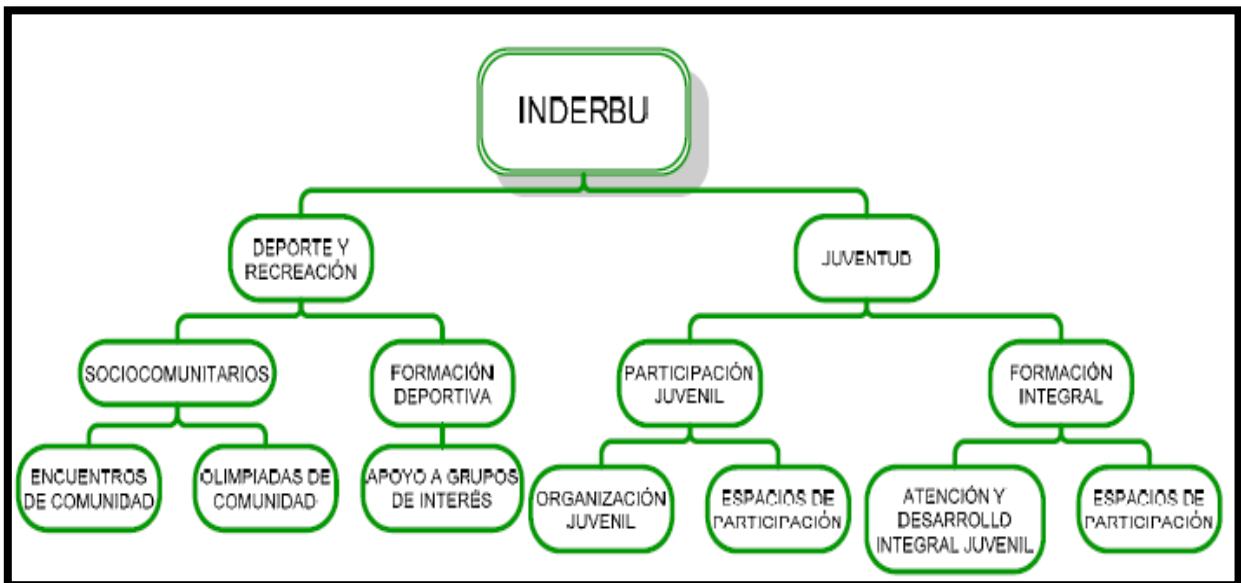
INDERBU

DEPORTE Y RECREACIÓN

JUVENTUD

SOCIOCOMUNITARIOS

FORMACIÓN DEPORTIVA

PARTICIPACIÓN JUVENIL

FORMACIÓN INTEGRAL

ENCUENTROS DE COMUNIDAD

OLIMPIADAS DE COMUNIDAD

APOYO A GRUPOS DE INTERÉS

ORGANIZACIÓN JUVENIL

ESPACIOS DE PARTICIPACIÓN

ATENCIÓN Y DESARROLLD INTEGRAL JUVENIL

ESPACIOS DE PARTICIPACIÓN